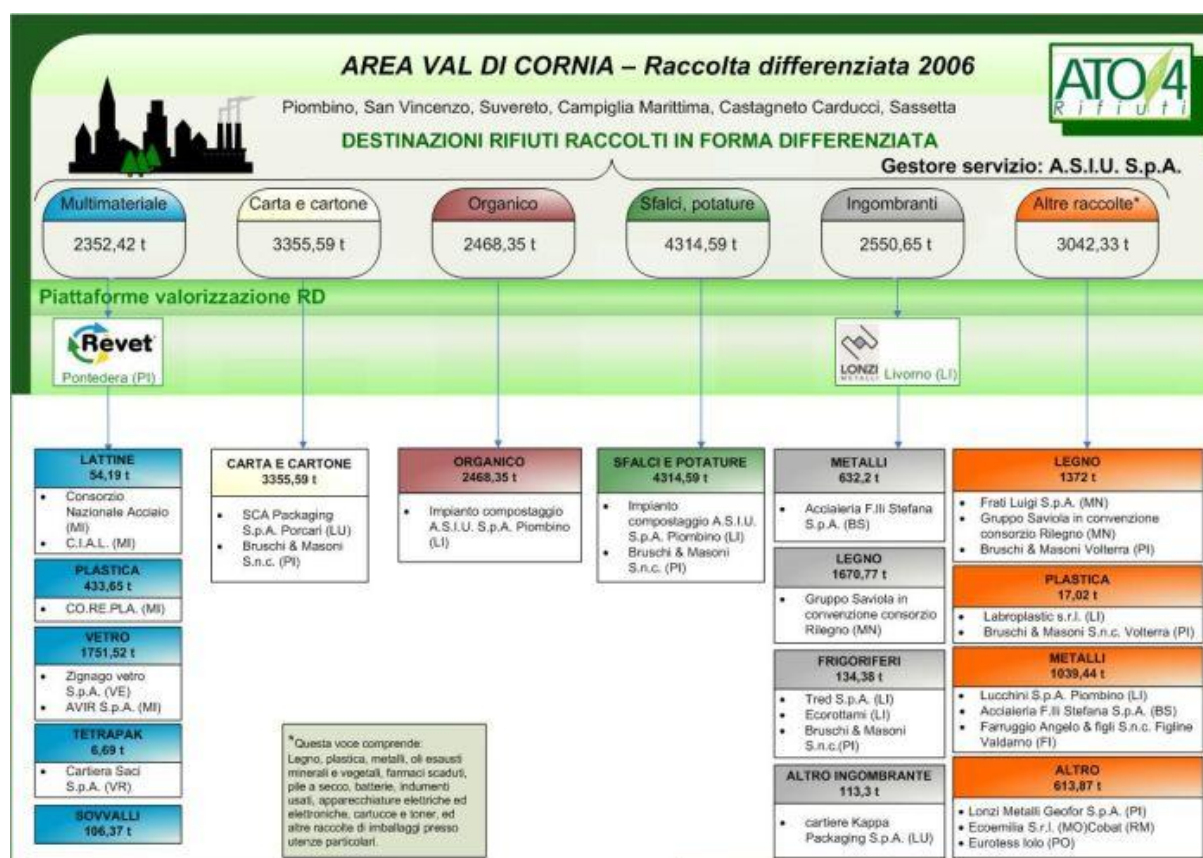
AREA VAL DI CORNIA – Raccolta differenziata 2006

ATO 4 Rifiuti

Piombino, San Vincenzo, Suvereto, Campiglia Marittima, Castagneto Carducci, Sassetta

DESTINAZIONI RIFIUTI RACCOLTI IN FORMA DIFFERENZIATA

Gestore servizio: A.S.I.U. S.p.A.

Multimateriale
2352,42 t

Carta e cartone
3355,59 t

Organico
2468,35 t

Sfalci, potature
4314,59 t

Ingombranti
2550,65 t

Altre raccolte*
3042,33 t

Piattaforme valorizzazione RD

Revet
Pontedera (PI)

LONZI METALLI Livorno (LI)

LATTINE
54,19 t
• Consorzio Nazionale Acciaio (MI)
• C.I.A.L. (MI)

PLASTICA
433,65 t
• CO.RE.PLA. (MI)

VETRO
1751,52 t
• Zignago vetro S.p.A. (VE)
• AVIR S.p.A. (MI)

TETRAPAK
6,69 t
• Cartiera Saci S.p.A. (VR)

SOVVALLI
106,37 t

CARTA E CARTONE
3355,59 t
• SCA Packaging S.p.A. Porcari (LU)
• Bruschi & Masoni S.n.c. (PI)

ORGANICO
2468,35 t
• Impianto compostaggio A.S.I.U. S.p.A. Piombino (LI)

SFALCI E POTATURE
4314,59 t
• Impianto compostaggio A.S.I.U. S.p.A. Piombino (LI)
• Bruschi & Masoni S.n.c. (PI)

METALLI
632,2 t
• Acciaieria F.lli Stefana S.p.A. (BS)

LEGNO
1670,77 t
• Gruppo Saviola in convenzione consorzio Rilegno (MN)

FRIGORIFERI
134,38 t
• Tred S.p.A. (LI)
• Ecorottami (LI)
• Bruschi & Masoni S.n.c.(PI)

ALTRO INGOMBRANTE
113,3 t
• cartiere Kappa Packaging S.p.A. (LU)

LEGNO
1372 t
• Frati Luigi S.p.A. (MN)
• Gruppo Saviola in convenzione consorzio Rilegno (MN)
• Bruschi & Masoni Volterra (PI)

PLASTICA
17,02 t
• Labroplastic s.r.l. (LI)
• Bruschi & Masoni S.n.c. Volterra (PI)

METALLI
1039,44 t
• Lucchini S.p.A. Piombino (LI)
• Acciaieria F.lli Stefana S.p.A. (BS)
• Farruggio Angelo & figli S.n.c. Figline Valdarno (FI)

ALTRO
613,87 t
• Lonzi Metalli Geofor S.p.A. (PI)
• Ecoemilia S.r.l. (MO)Cobat (RM)
• Eurotess Iolo (PO)

*Questa voce comprende: Legno, plastica, metalli, oli esausti minerali e vegetali, farmaci scaduti, pile a secco, batterie, indumenti usati, apparecchiature elettriche ed elettroniche, cartucce e toner, ed altre raccolte di imballaggi presso utenze particolari.